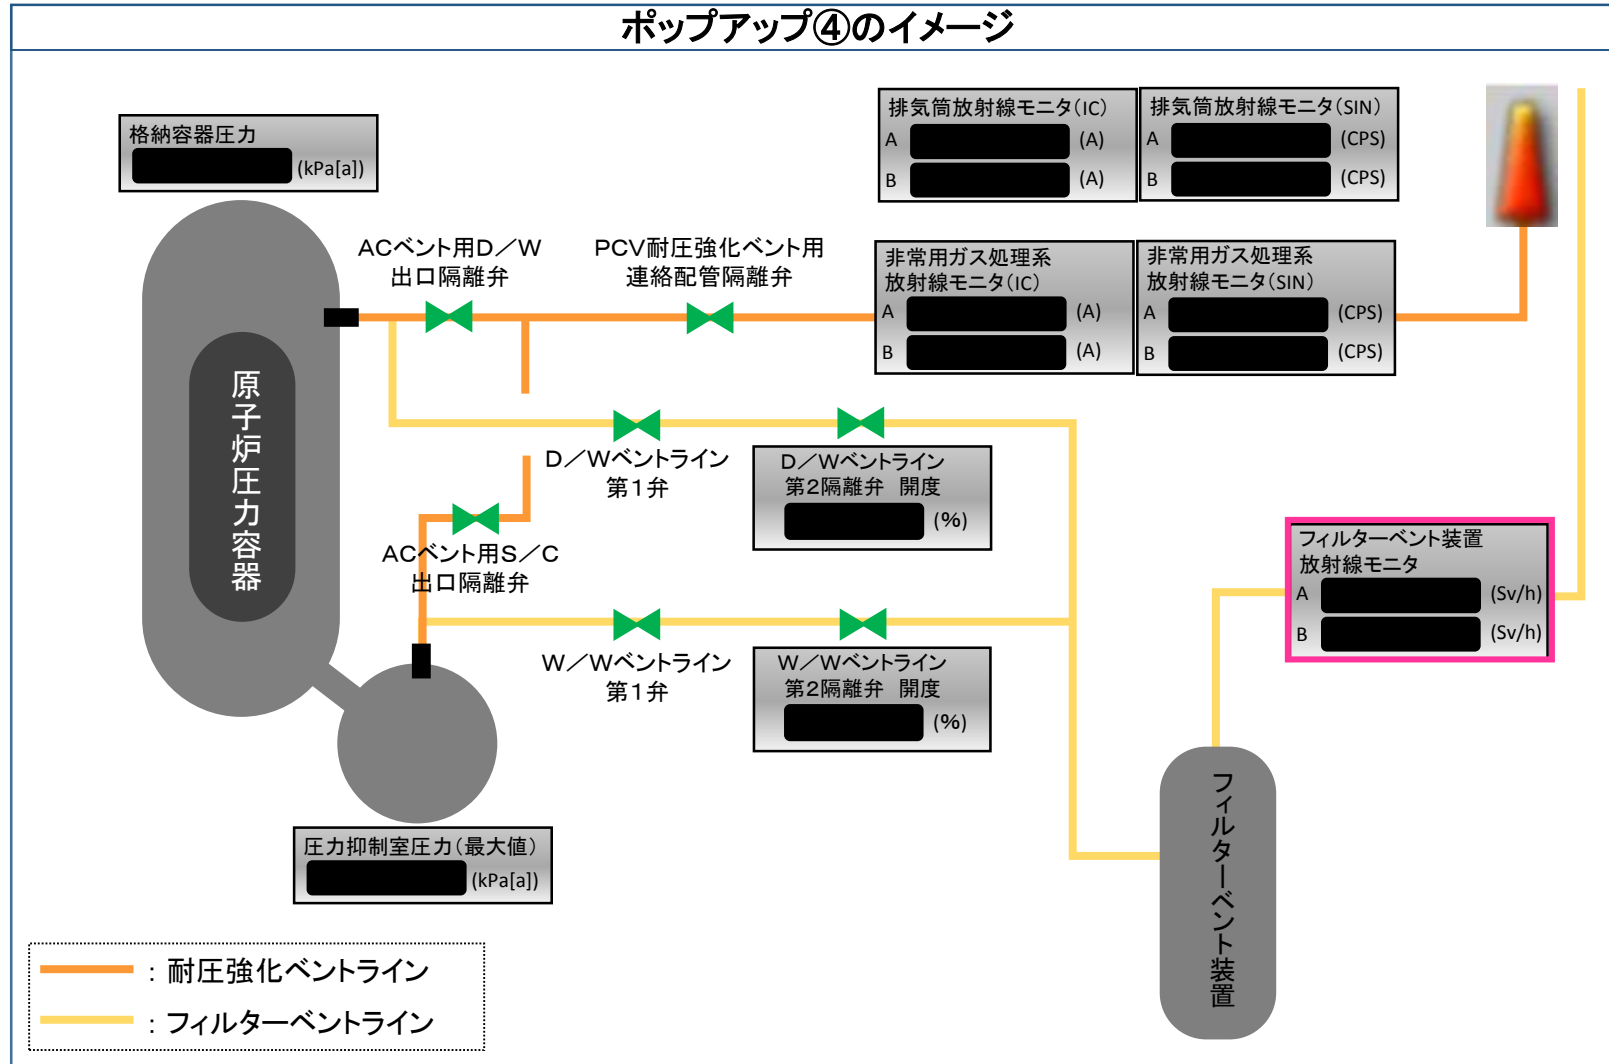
ポップアップ④のイメージ

格納容器圧力
(kPa[a])

原子炉圧力容器

ACベント用D／W出口隔離弁

PCV耐圧強化ベント用連絡配管隔離弁

排気筒放射線モニタ(IC)
A (A)
B (A)

排気筒放射線モニタ(SIN)
A (CPS)
B (CPS)

非常用ガス処理系放射線モニタ(IC)
A (A)
B (A)

非常用ガス処理系放射線モニタ(SIN)
A (CPS)
B (CPS)

D／Wベントライン第1弁

D／Wベントライン第2隔離弁 開度
(%)

ACベント用S／C出口隔離弁

W／Wベントライン第1弁

W／Wベントライン第2隔離弁 開度
(%)

フィルターベント装置放射線モニタ
A (Sv/h)
B (Sv/h)

圧力抑制室圧力(最大値)
(kPa[a])

フィルターベント装置

：耐圧強化ベントライン
：フィルターベントライン